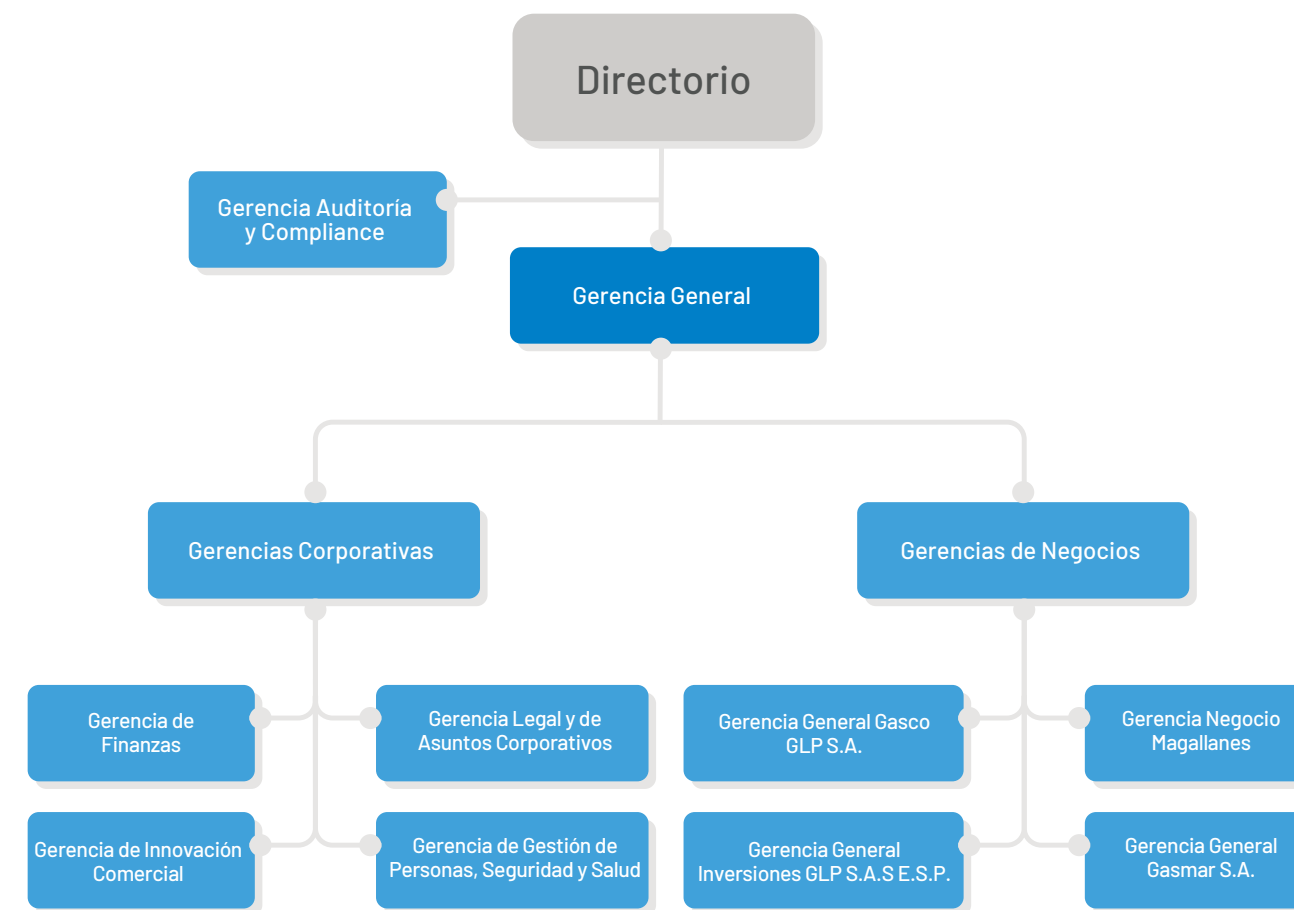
Directorio

Gerencia Auditoría y Compliance

Gerencia General

Gerencias Corporativas

Gerencias de Negocios

Gerencia de Finanzas

Gerencia Legal y de Asuntos Corporativos

Gerencia General Gasco GLP S.A.

Gerencia Negocio Magallanes

Gerencia de Innovación Comercial

Gerencia de Gestión de Personas, Seguridad y Salud

Gerencia General Inversiones GLP S.A.S E.S.P.

Gerencia General Gasmar S.A.